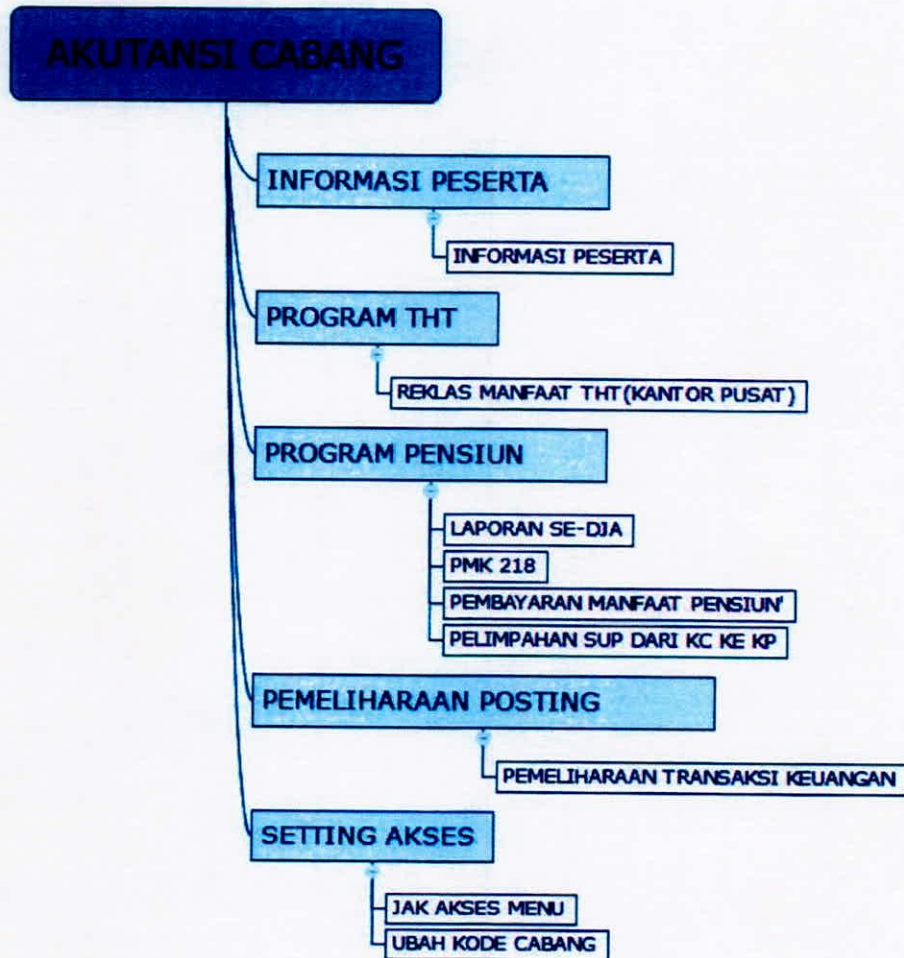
AKUTANSI CABANG

INFORMASI PESERTA

INFORMASI PESERTA

PROGRAM THT

REKLAS MANFAAT THT(KANTOR PUSAT)

PROGRAM PENSIUN

LAPORAN SE-DJA

PMK 218

PEMBAYARAN MANFAAT PENSIUN'

PELIMPAHAN SUP DARI KC KE KP

PEMELIHARAAN POSTING

PEMELIHARAAN TRANSAKSI KEUANGAN

SETTING AKSES

JAK AKSES MENU

UBAH KODE CABANG